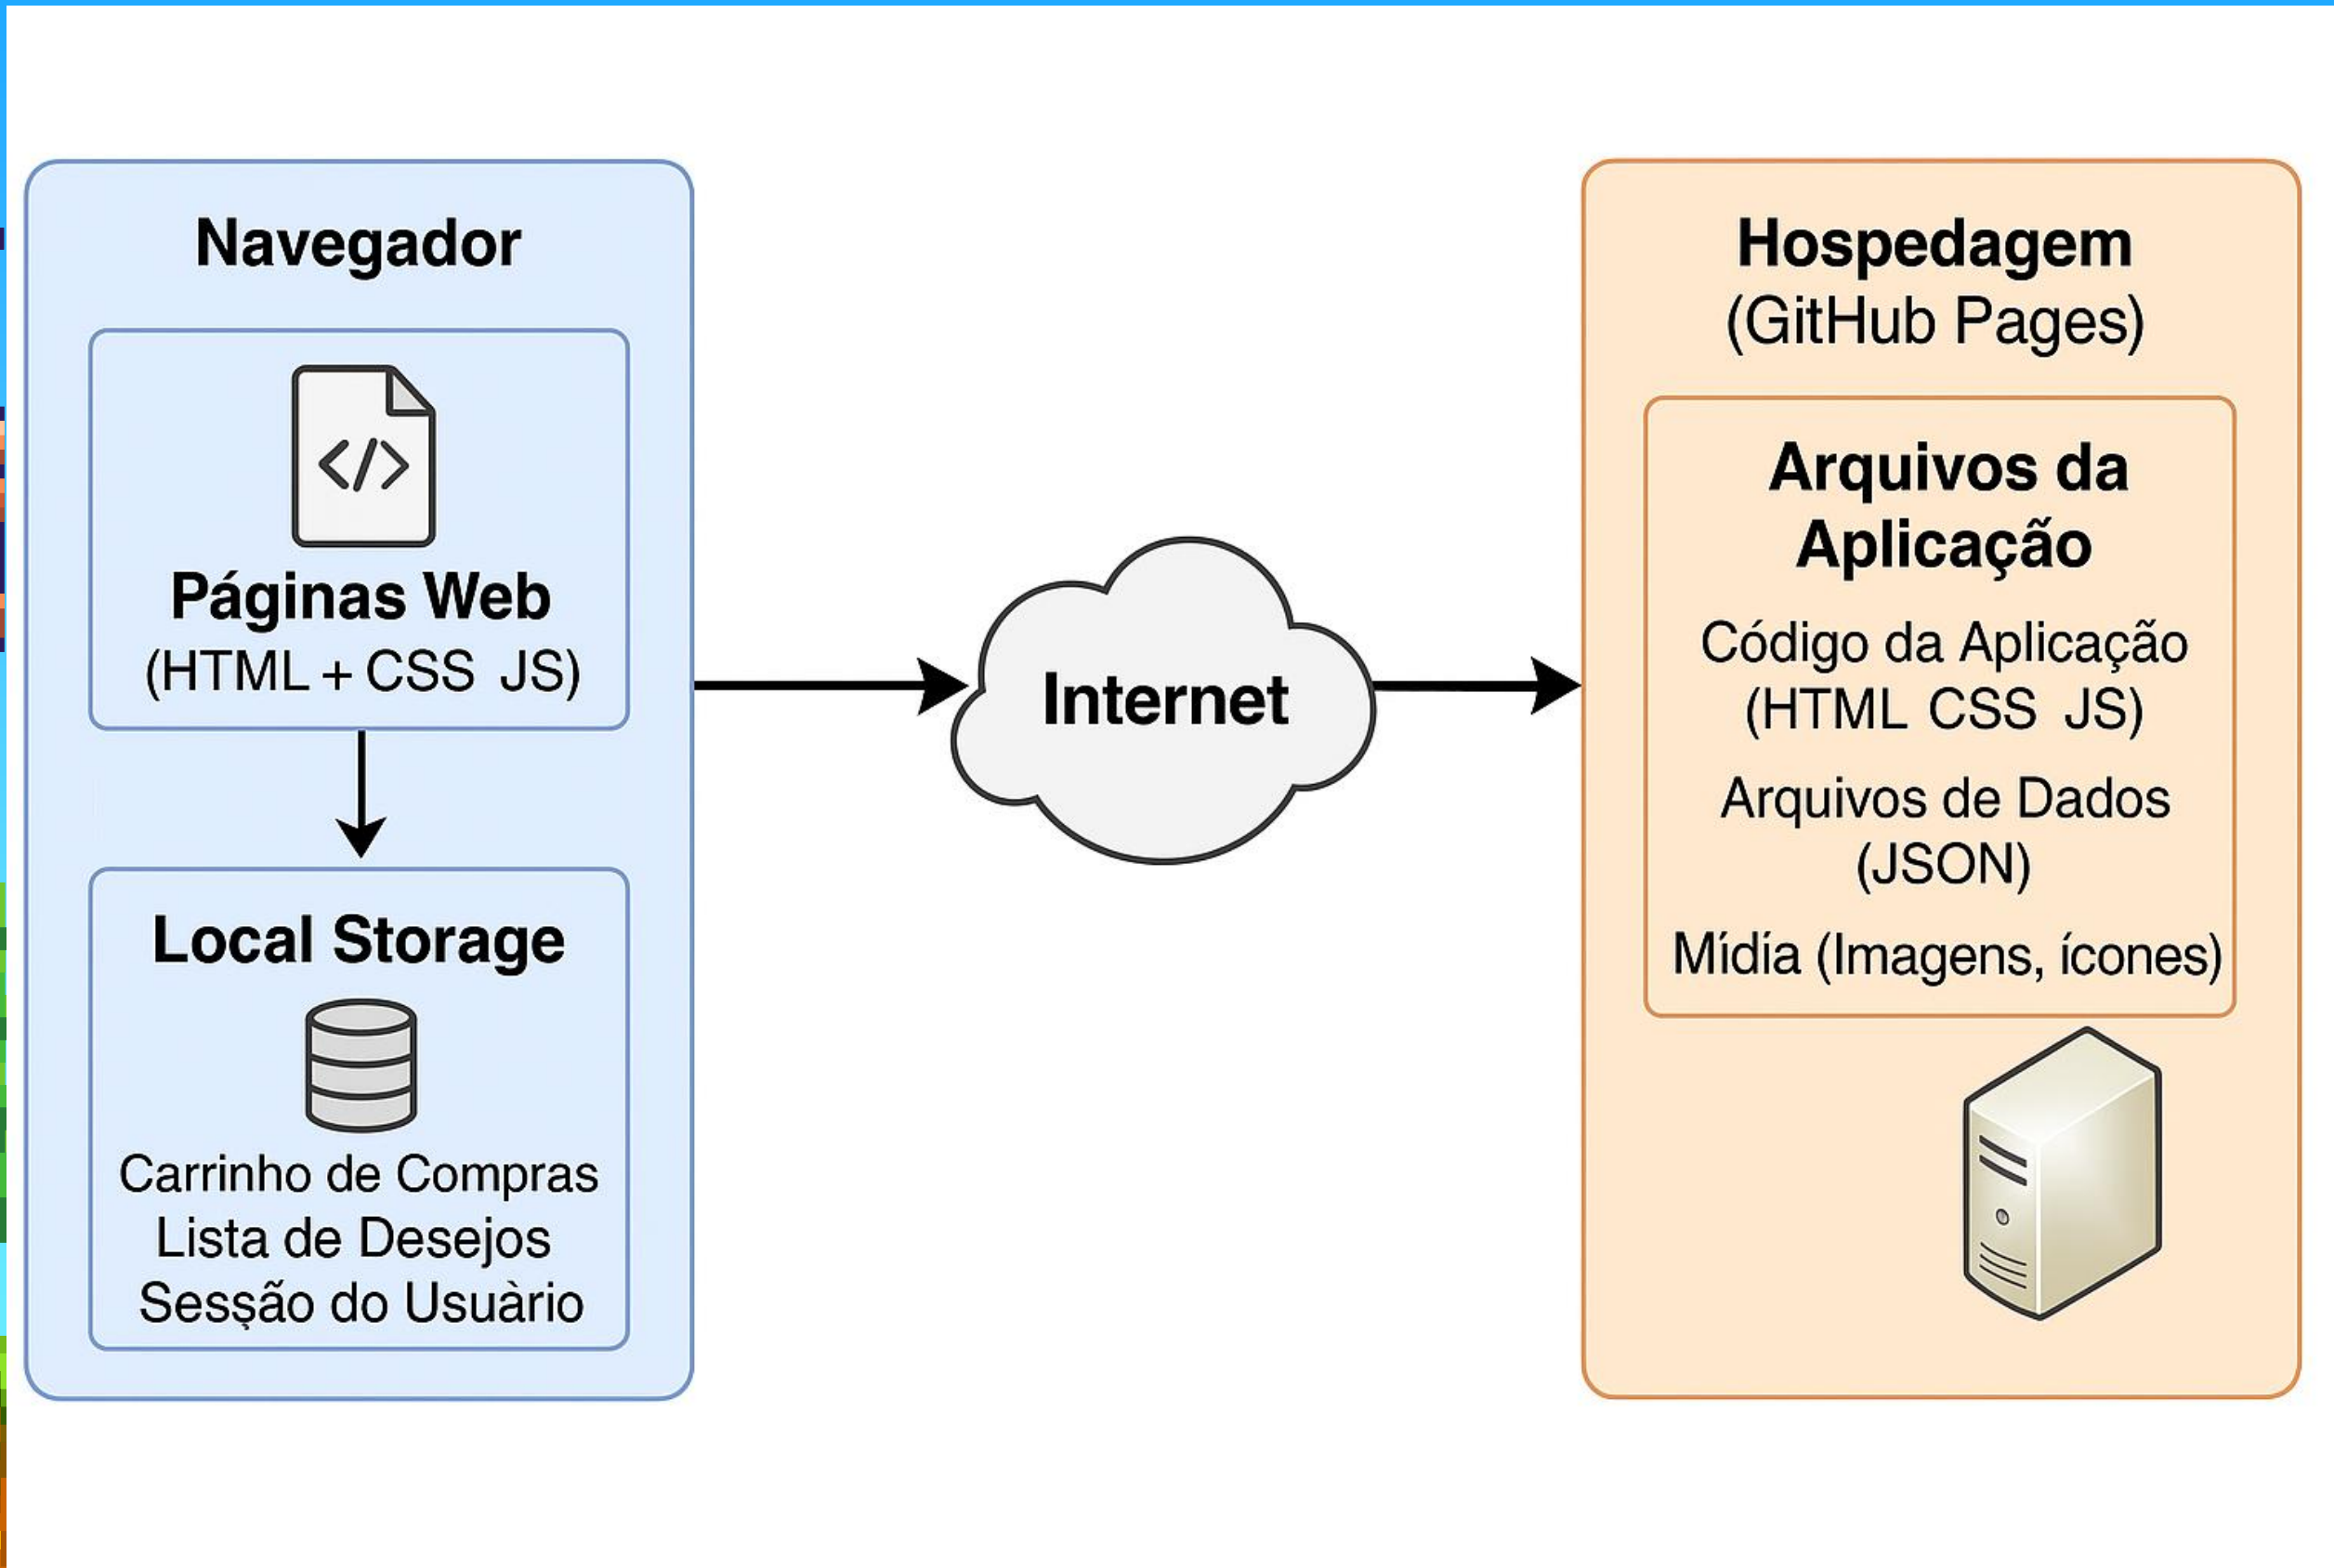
Navegador

</>

Páginas Web
(HTML + CSS JS)

Local Storage

Carrinho de Compras
Lista de Desejos
Sessão do Usuàrio

Internet

Hospedagem
(GitHub Pages)

Arquivos da Aplicação

Código da Aplicação
(HTML CSS JS)

Arquivos de Dados
(JSON)

Mídia (Imagens, ícones)